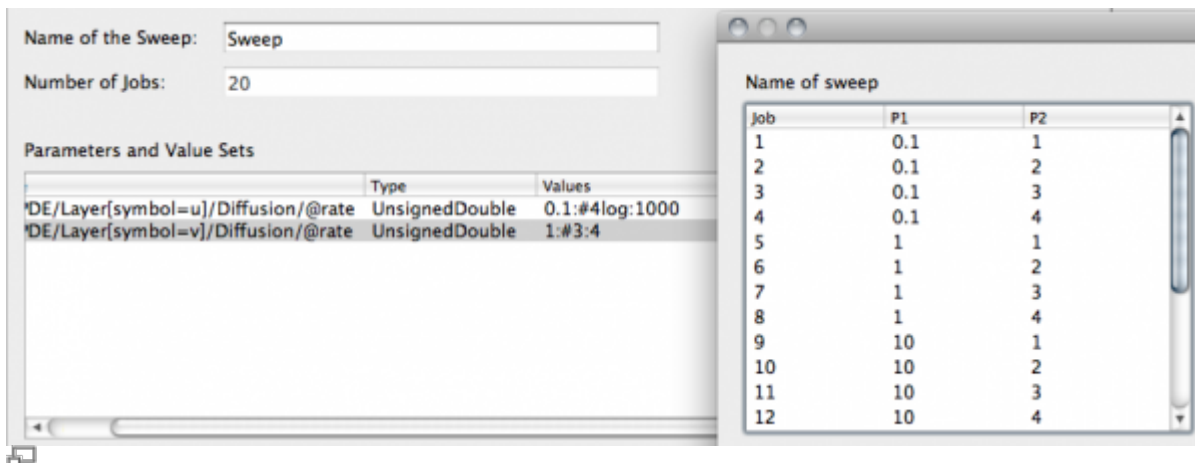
Name of the Sweep: Sweep

Number of Jobs: 20

Parameters and Value Sets

| | Type | Values |
|---|---|---|
| 'DE/Layer[symbol=u]/Diffusion/@rate | UnsignedDouble | 0.1:#4log:1000 |
| 'DE/Layer[symbol=v]/Diffusion/@rate | UnsignedDouble | 1:#3:4 |

Name of sweep

| Job | P1 | P2 |
|---|---|---|
| 1 | 0.1 | 1 |
| 2 | 0.1 | 2 |
| 3 | 0.1 | 3 |
| 4 | 0.1 | 4 |
| 5 | 1 | 1 |
| 6 | 1 | 2 |
| 7 | 1 | 3 |
| 8 | 1 | 4 |
| 9 | 10 | 1 |
| 10 | 10 | 2 |
| 11 | 10 | 3 |
| 12 | 10 | 4 |